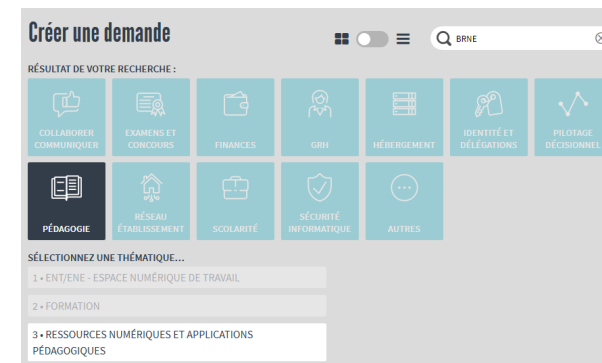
Créer une demande

BRNE

RÉSULTAT DE VOTRE RECHERCHE :

COLLABORER COMMUNIQUER

EXAMENS ET CONCOURS

FINANCES

GRH

HÉBERGEMENT

IDENTITÉ ET DÉLÉGATIONS

PILOTAGE DÉCISIONNEL

PÉDAGOGIE

RÉSEAU ÉTABLISSEMENT

SCOLARITÉ

SÉCURITÉ INFORMATIQUE

AUTRES

SÉLECTIONNEZ UNE THÉMATIQUE...

1 • ENT/ENE - ESPACE NUMÉRIQUE DE TRAVAIL

2 • FORMATION

3 • RESSOURCES NUMÉRIQUES ET APPLICATIONS PÉDAGOGIQUES